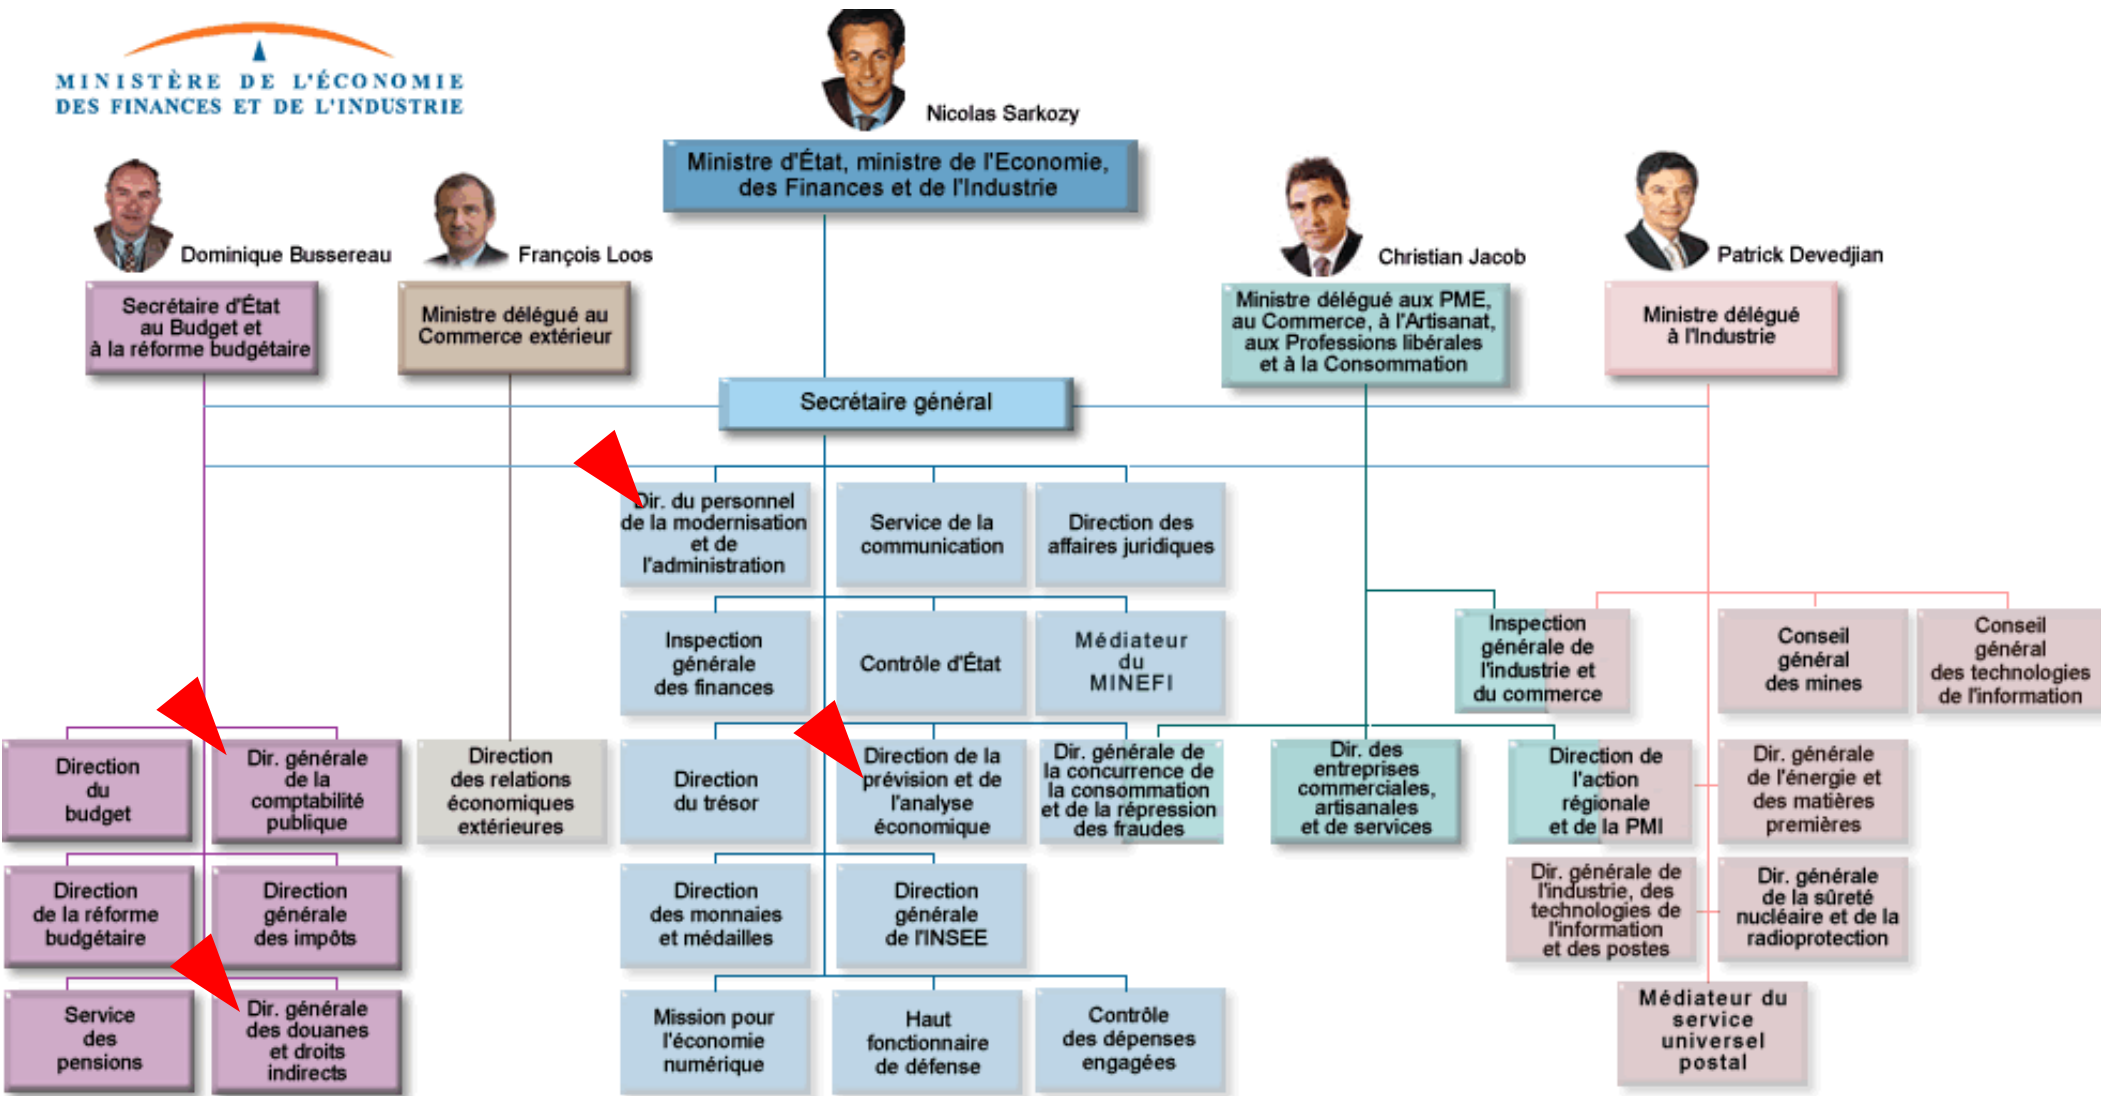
MINISTÈRE DE L'ÉCONOMIE
DES FINANCES ET DE L'INDUSTRIE

Nicolas Sarkozy

Ministre d'État, ministre de l'Economie, des Finances et de l'Industrie

Dominique Bussereau

Secrétaire d'État au Budget et à la réforme budgétaire

François Loos

Ministre délégué au Commerce extérieur

Christian Jacob

Ministre délégué aux PME, au Commerce, à l'Artisanat, aux Professions libérales et à la Consommation

Patrick Devedjian

Ministre délégué à l'Industrie

Secrétaire général

Dir. du personnel de la modernisation et de l'administration

Service de la communication

Direction des affaires juridiques

Inspection générale des finances

Contrôle d'État

Médiateur du MINEFI

Inspection générale de l'industrie et du commerce

Conseil général des mines

Conseil général des technologies de l'information

Direction du budget

Dir. générale de la comptabilité publique

Direction des relations économiques extérieures

Direction du trésor

Direction de la prévision et de l'analyse économique

Dir. générale de la concurrence de la consommation et de la répression des fraudes

Dir. des entreprises commerciales, artisanales et de services

Direction de l'action régionale et de la PMI

Dir. générale de l'énergie et des matières premières

Direction de la réforme budgétaire

Direction générale des impôts

Direction des monnaies et médailles

Direction générale de l'INSEE

Dir. générale de l'industrie, des technologies de l'information et des postes

Dir. générale de la sûreté nucléaire et de la radioprotection

Service des pensions

Dir. générale des douanes et droits indirects

Mission pour l'économie numérique

Haut fonctionnaire de défense

Contrôle des dépenses engagées

Médiateur du service universel postal